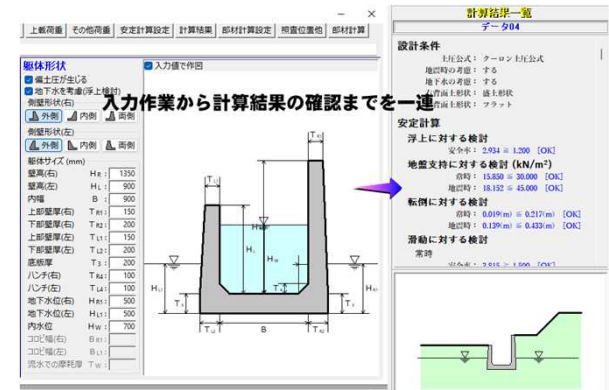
— □ ×

上載荷重 | その他荷重 | 安定計算設定 | 計算結果 | 部材計算設定 | 根査位置他 | 部材計算

躯体形状

☑ 偏土圧が生じる

☑ 地下水を考慮(浮上検討)

側壁形状(右)

外側 内側 両側

側壁形状(左)

外側 内側 両側

躯体サイズ (mm)

| | | |
|---|---|---|
| 壁高(右) | $H_R$ : | 1350 |
| 壁高(左) | $H_L$ : | 900 |
| 内幅 | B : | 900 |
| 上部壁厚(右) | $T_{R1}$ : | 150 |
| 下部壁厚(右) | $T_{R2}$ : | 200 |
| 上部壁厚(左) | $T_{L1}$ : | 150 |
| 下部壁厚(左) | $T_{L2}$ : | 200 |
| 底版厚 | $T_B$ : | 200 |
| ハンチ(右) | $T_{HR}$ : | 100 |
| ハンチ(左) | $T_{HL}$ : | 100 |
| 地下水位(右) | $H_{S1}$ : | 500 |
| 地下水位(左) | $H_{S2}$ : | 500 |
| 内水位 | $H_W$ : | 700 |
| コロビ幅(右) | $B_{R1}$ : | |
| コロビ幅(左) | $B_{L1}$ : | |
| 流水での摩耗厚 | $T_W$ : | |

☑ 入力値で作図

入力作業から計算結果の確認までを一連

計算結果一覧

データ04

設計条件

土圧公式：クーロン土圧公式

地震時の考慮：する

地下水の考慮：する

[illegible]：盛土形状

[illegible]：フラット

安定計算

浮上に対する検討

安全率：2.934 ≧ 1.200 [OK]

地盤支持に対する検討 (kN/m²)

常時：15.850 ≦ 30.000 [OK]

地震時：18.152 ≦ 45.000 [OK]

転倒に対する検討

常時：0.019(m) ≦ 0.217(m) [OK]

地震時：0.139(m) ≦ 0.433(m) [OK]

滑動に対する検討

常時

安全率：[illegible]